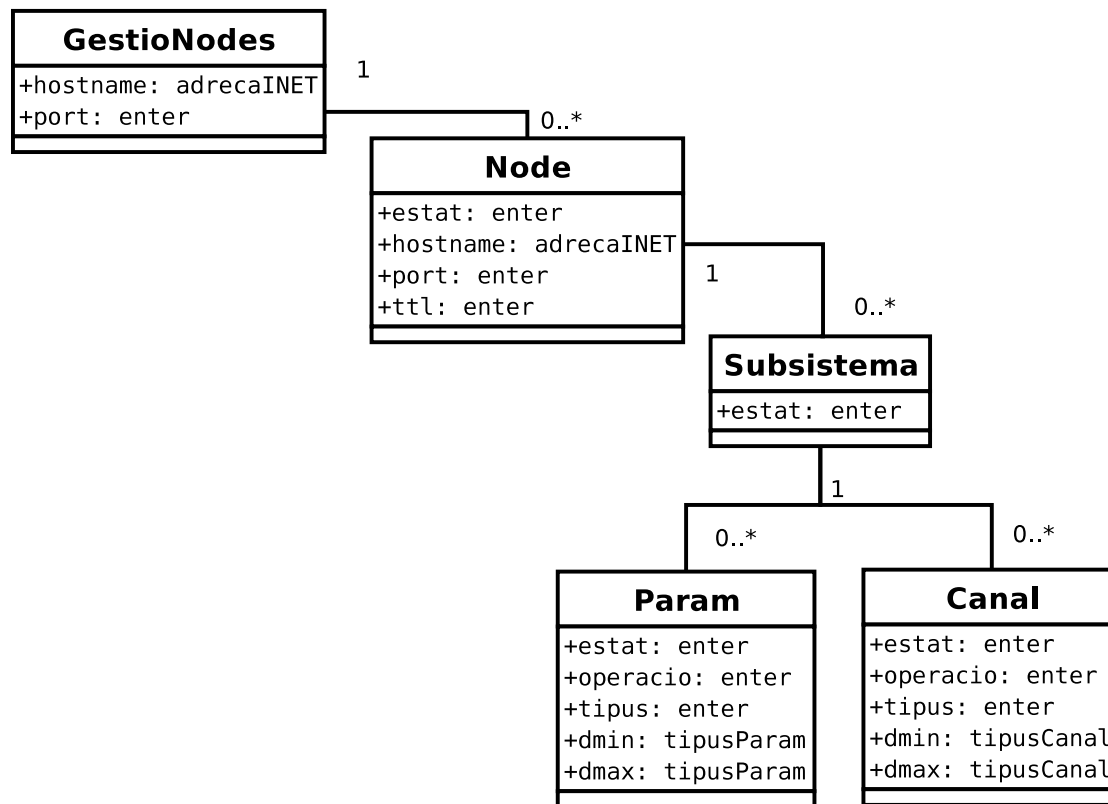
GestioNodes
+hostname: adrecaINET
+port: enter

1

0..*

Node
+estat: enter
+hostname: adrecaINET
+port: enter
+ttl: enter

1

0..*

Subsistema
+estat: enter

1

0..*

0..*

Param
+estat: enter
+operacio: enter
+tipus: enter
+dmin: tipusParam
+dmax: tipusParam

Canal
+estat: enter
+operacio: enter
+tipus: enter
+dmin: tipusCanal
+dmax: tipusCanal